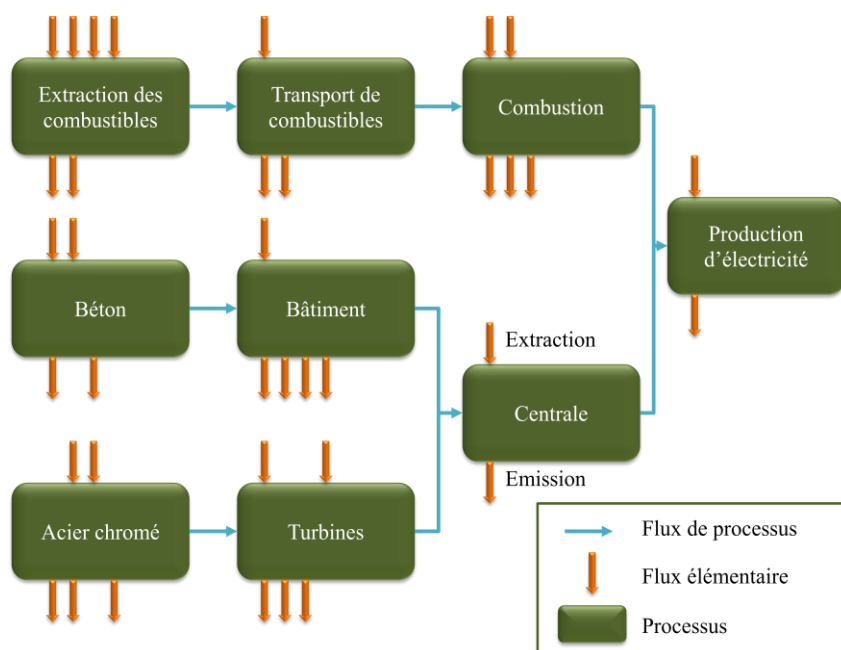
Extraction des combustibles

Transport de combustibles

Combustion

Production d’électricité

Béton

Bâtiment

Extraction

Centrale

Emission

Acier chromé

Turbines

Flux de processus

Flux élémentaire

Processus